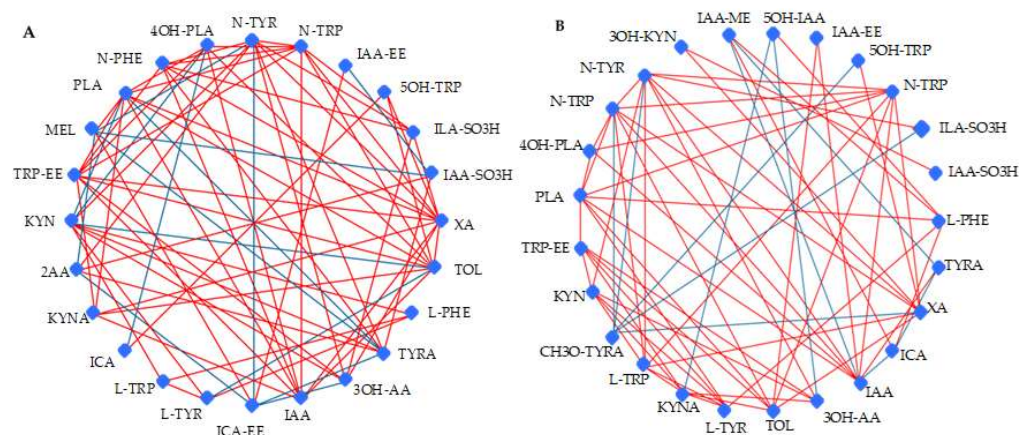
A

4OH-PLA
N-TYR
N-TRP
N-PHE
IAA-EE
PLA
5OH-TRP
MEL
ILA-SO3H
IAA-SO3H
TRP-EE
KYN
XA
2AA
TOL
KYNA
L-PHE
TYRA
ICA
3OH-AA
L-TRP
L-TYR
IAA
ICA-EE

B

IAA-ME
5OH-IAA
IAA-EE
3OH-KYN
5OH-TRP
N-TYR
N-TRP
N-TRP
ILA-SO3H
4OH-PLA
IAA-SO3H
PLA
L-PHE
TRP-EE
TYRA
KYN
XA
CH3O-TYRA
ICA
L-TRP
IAA
KYNA
3OH-AA
L-TYR
TOL